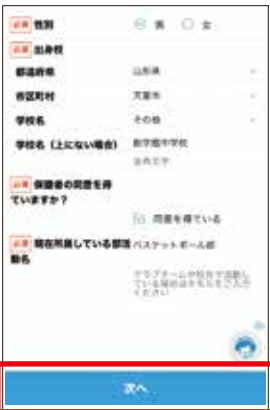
必須 性別
男 女
必須 出身校
都道府県 山形県
市区町村 天童市
学校名 その他
学校名（上にない場合） 数学館中学校
全角文字
必須 保護者の同意を得ていますか？
同意を得ている
必須 現在所属している部活動名 バスケットボール部
クラブチームや校外で活動している場合はそちらをご入力ください
次へ